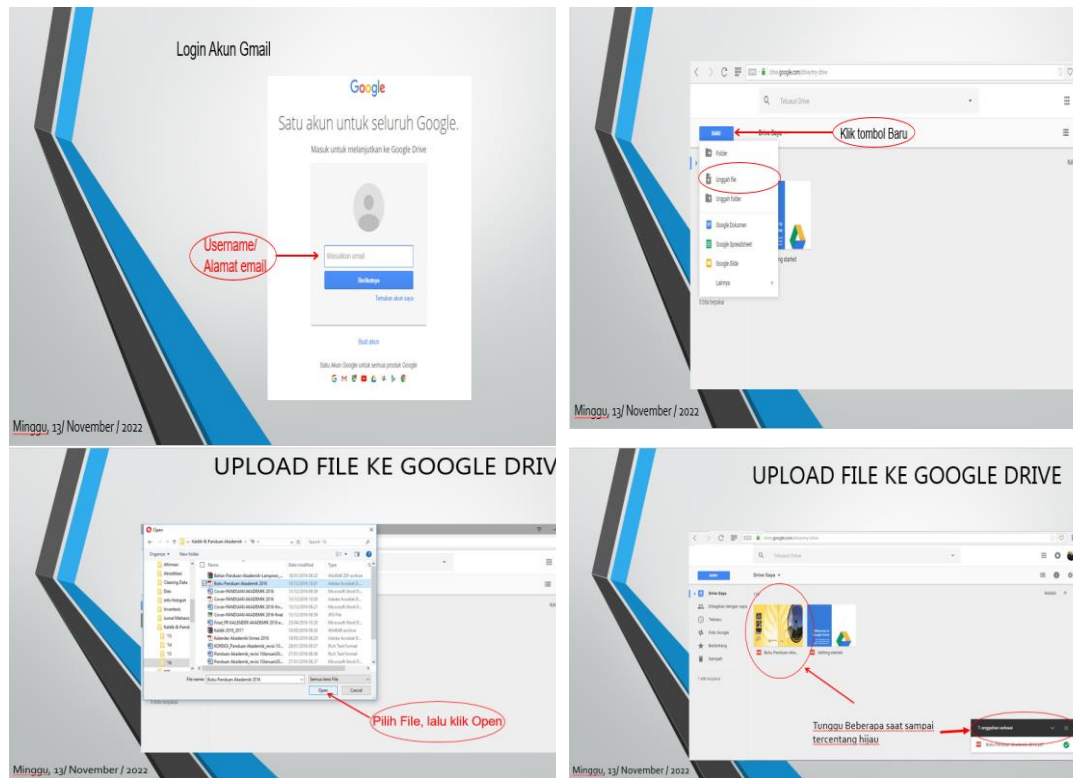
Login Akun Gmail

Google

Satu akun untuk seluruh Google.

Masuk untuk melanjutkan ke Google Drive

Username/ Alamat email

Masukkan email

Berikutnya

Temukan akun saya

Buat akun

Satu Akun Google untuk semua produk Google

Minggu, 13/ November / 2022

drive.google.com/drive/my-drive

Telusuri Drive

BARU

Drive Saya

Klik tombol Baru

Folder

Unggah file

Unggah folder

Google Dokumen

Google Spreadsheet

Google Slide

Lainnya

Getting started

Minggu, 13/ November / 2022

UPLOAD FILE KE GOOGLE DRIV

Open

Organize New folder

Name

Date modified

Type

Bahan Panduan Akademik Lampiran

Buku Panduan Akademik 2016

Cover PANDUAN AKADEMIK 2016

Cover PANDUAN AKADEMIK 2016

Cover PANDUAN AKADEMIK 2016 fin

Cover PANDUAN AKADEMIK 2016 final

Kalender Akademik Unimed 2016

Panduan Akademik revisi

Panduan Akademik revisi

File name: Buku Panduan Akademik 2016

Semua Jenis File

Open

Cancel

Pilih File, lalu klik Open

Minggu, 13/ November / 2022

UPLOAD FILE KE GOOGLE DRIVE

Telusuri Drive

BARU

Drive Saya

Dibagikan dengan saya

Terbaru

Foto Google

Berbintang

Sampah

Buku Panduan Aka...

Getting started

Tunggu Beberapa saat sampai tercentang hijau

1 unggahan selesai

Minggu, 13/ November / 2022